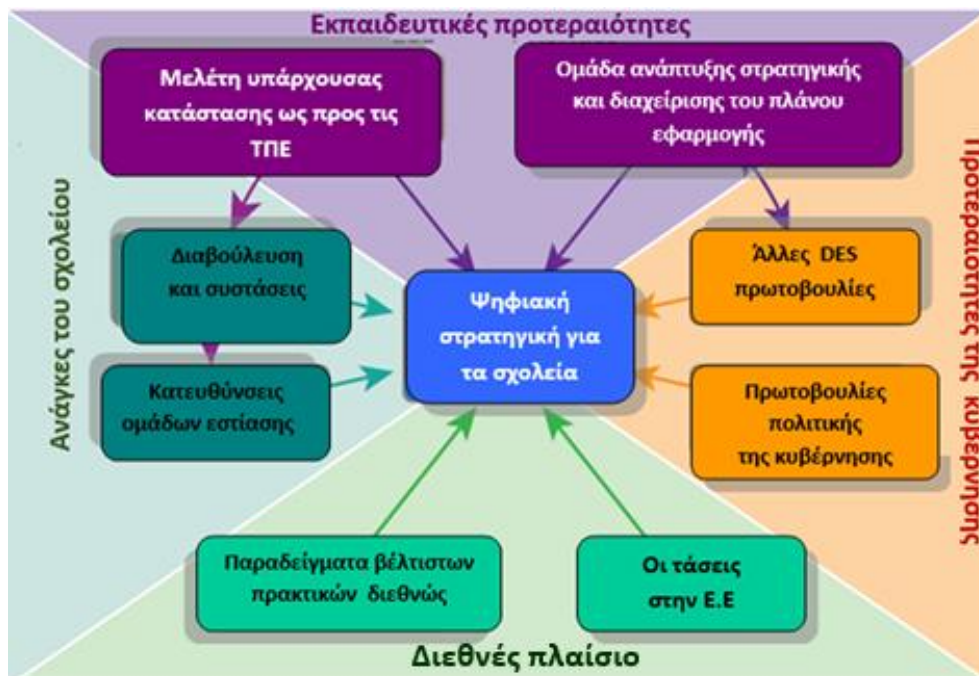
Εκπαιδευτικές προτεραιότητες

Μελέτη υπάρχουσας κατάστασης ως προς τις ΤΠΕ

Ομάδα ανάπτυξης στρατηγικής και διαχείρισης του πλάνου εφαρμογής

Ανάγκες του σχολείου

Προτεραιότητες της κυβέρνησης

Διαβούλευση και συστάσεις

Κατευθύνσεις ομάδων εστίασης

Ψηφιακή στρατηγική για τα σχολεία

Άλλες DES πρωτοβουλίες

Πρωτοβουλίες πολιτικής της κυβέρνησης

Παραδείγματα βέλτιστων πρακτικών διεθνώς

Οι τάσεις στην Ε.Ε

Διεθνές πλαίσιο